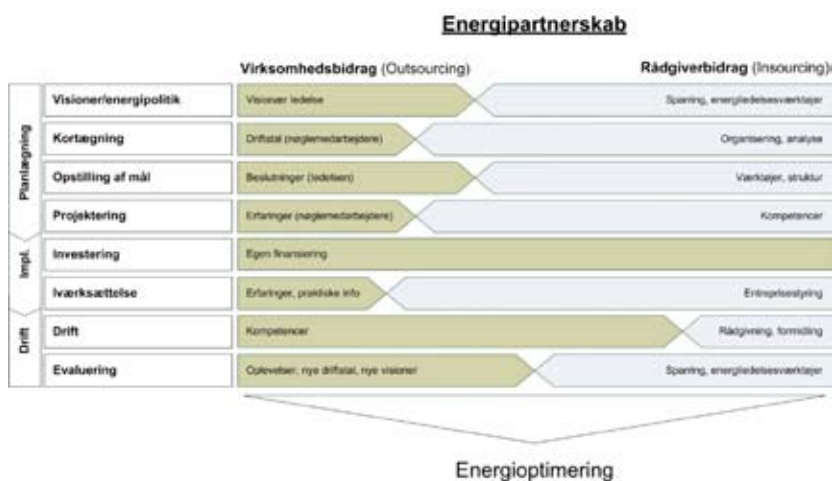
Energipartnerskab

Virksomhedsbidrag (Outsourcing)

Rådgiverbidrag (Insourcing)

Planlægning

Impl.

Drift

| | Virksomhedsbidrag | Rådgiverbidrag |
|---|---|---|
| Visioner/energipolitik | Visionær ledelse | Sparring, energiledelsesværktøjer |
| Kortægning | Driftstal (nøglemedarbejdere) | Organisering, analyse |
| Opstilling af mål | Beslutninger (ledelsen) | Værktøjer, struktur |
| Projektering | Erfaringer (nøglemedarbejdere) | Kompetencer |
| Investering | Egen finansiering | |
| Iværksættelse | Erfaringer, praktiske info | Entrepriseestyring |
| Drift | Kompetencer | Rådgivning, formidling |
| Evaluering | Oplevelser, nye driftstal, nye visioner | Sparring, energiledelsesværktøjer |

Energioptimering